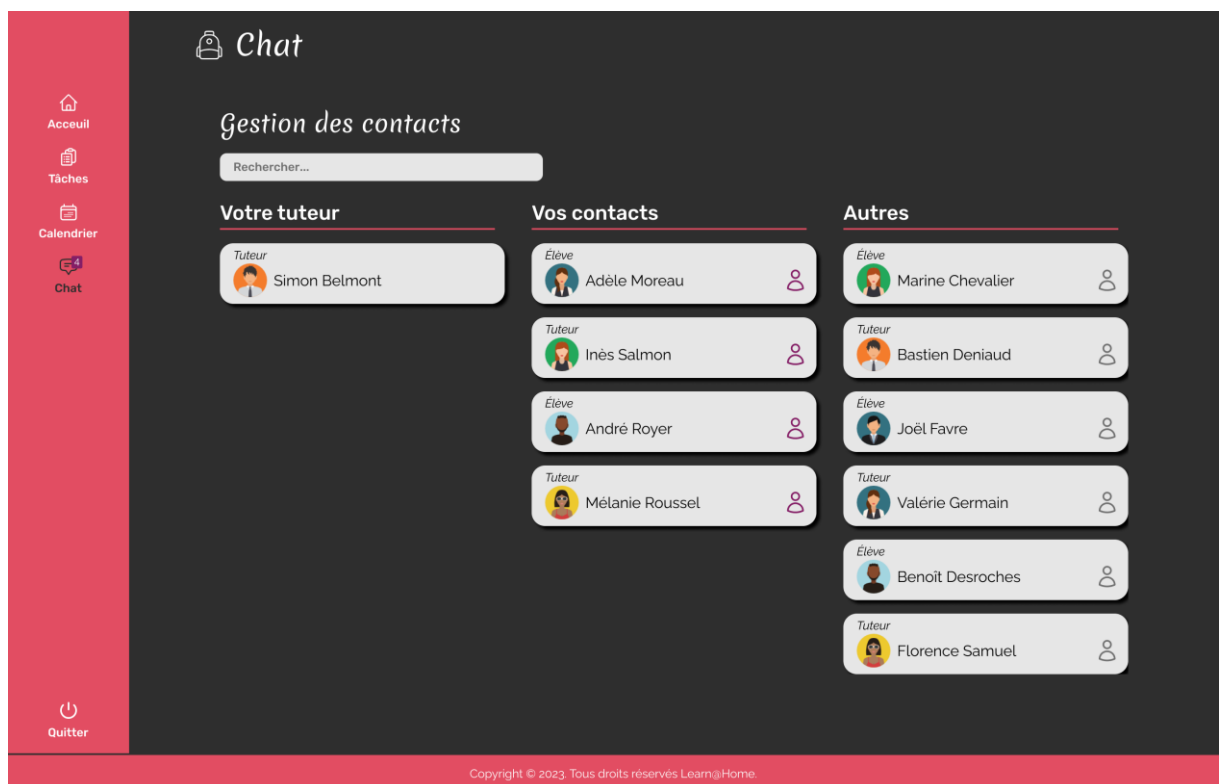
Acceuil
Tâches
Calendrier
4
Chat

Quitter

Chat

Gestion des contacts

Rechercher...

Votre tuteur

Tuteur
Simon Belmont

Vos contacts

Élève
Adèle Moreau

Tuteur
Inès Salmon

Élève
André Royer

Tuteur
Mélanie Roussel

Autres

Élève
Marine Chevalier

Tuteur
Bastien Deniaud

Élève
Joël Favre

Tuteur
Valérie Germain

Élève
Benoît Desroches

Tuteur
Florence Samuel

Copyright © 2023. Tous droits réservés Learn@Home.